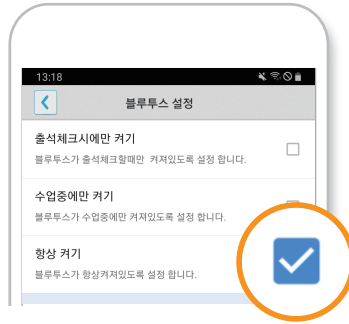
13:18

블루투스 설정

출석체크시에만 켜기
블루투스가 출석체크할때만 켜져있도록 설정 합니다.

수업중에만 켜기
블루투스가 수업중에만 켜져있도록 설정 합니다.

항상 켜기
블루투스가 항상켜져있도록 설정 합니다.